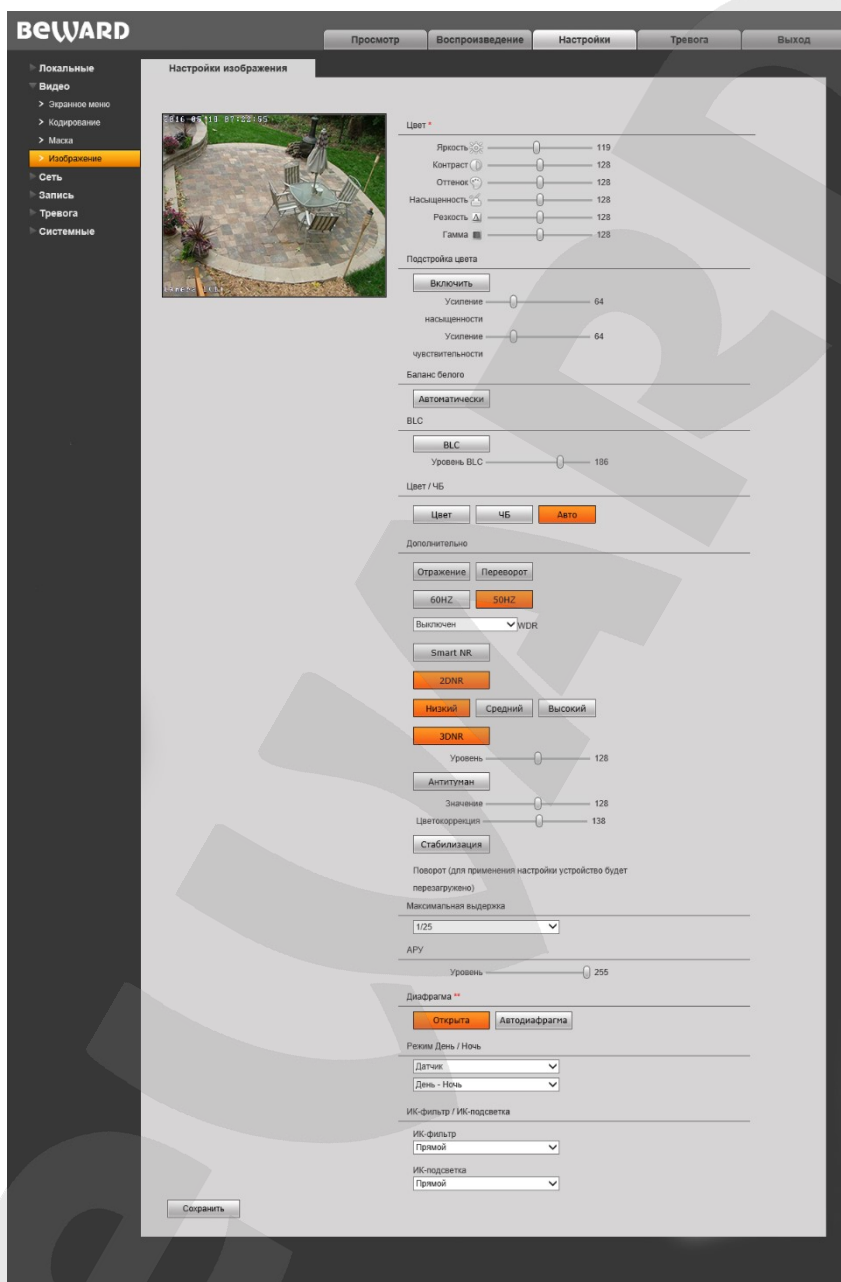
BEWARD

Просмотр Воспроизведение Настройки Тревога Выход

Локальные
Видео
> Экранное меню
> Кодирование
> Маска
> Изображение
Сеть
Запись
Тревога
Системные

Настройки изображения

2016-05-13 07:22:55

Цвет *
Яркость 119
Контраст 128
Оттенок 128
Насыщенность 128
Резкость 128
Гамма 128

Подстройка цвета
Включить
Усиление насыщенности 64
Усиление чувствительности 64

Баланс белого
Автоматически

BLC
BLC
Уровень BLC 186

Цвет / ЧБ
Цвет ЧБ Авто

Дополнительно
Отражение Переворот
60HZ 50HZ
Выключен WDR
Smart NR
2DNR
Низкий Средний Высокий
3DNR
Уровень 128
Антитуман
Значение 128
Цветокоррекция 138
Стабилизация
Поворот (для применения настройки устройство будет перезагружено)

Максимальная выдержка
1/25

АРУ
Уровень 255

Диафрагма **
Открыта Автодиафрагма

Режим День / Ночь
Датчик
День - Ночь

ИК-фильтр / ИК-подсветка
ИК-фильтр
Прямой
ИК-подсветка
Прямой

Сохранить